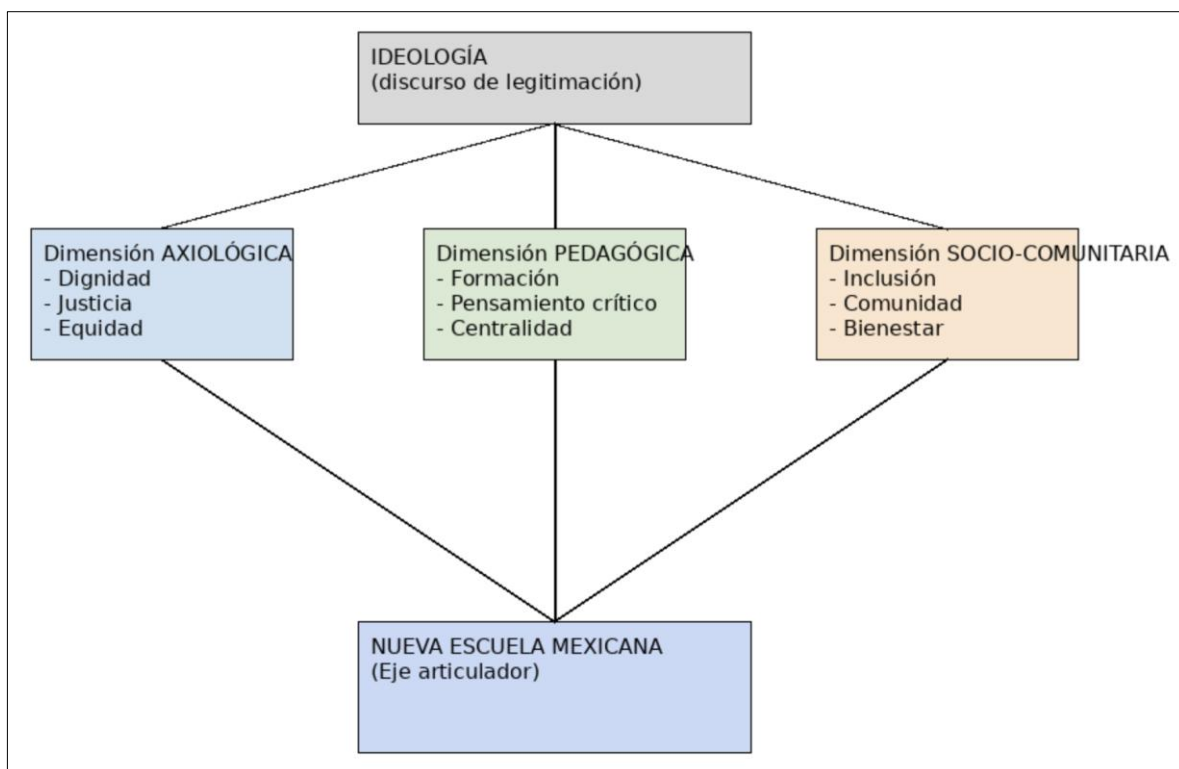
IDEOLOGÍA
(discurso de legitimación)

Dimensión AXIOLÓGICA
- Dignidad
- Justicia
- Equidad

Dimensión PEDAGÓGICA
- Formación
- Pensamiento crítico
- Centralidad

Dimensión SOCIO-COMUNITARIA
- Inclusión
- Comunidad
- Bienestar

NUEVA ESCUELA MEXICANA
(Eje articulador)